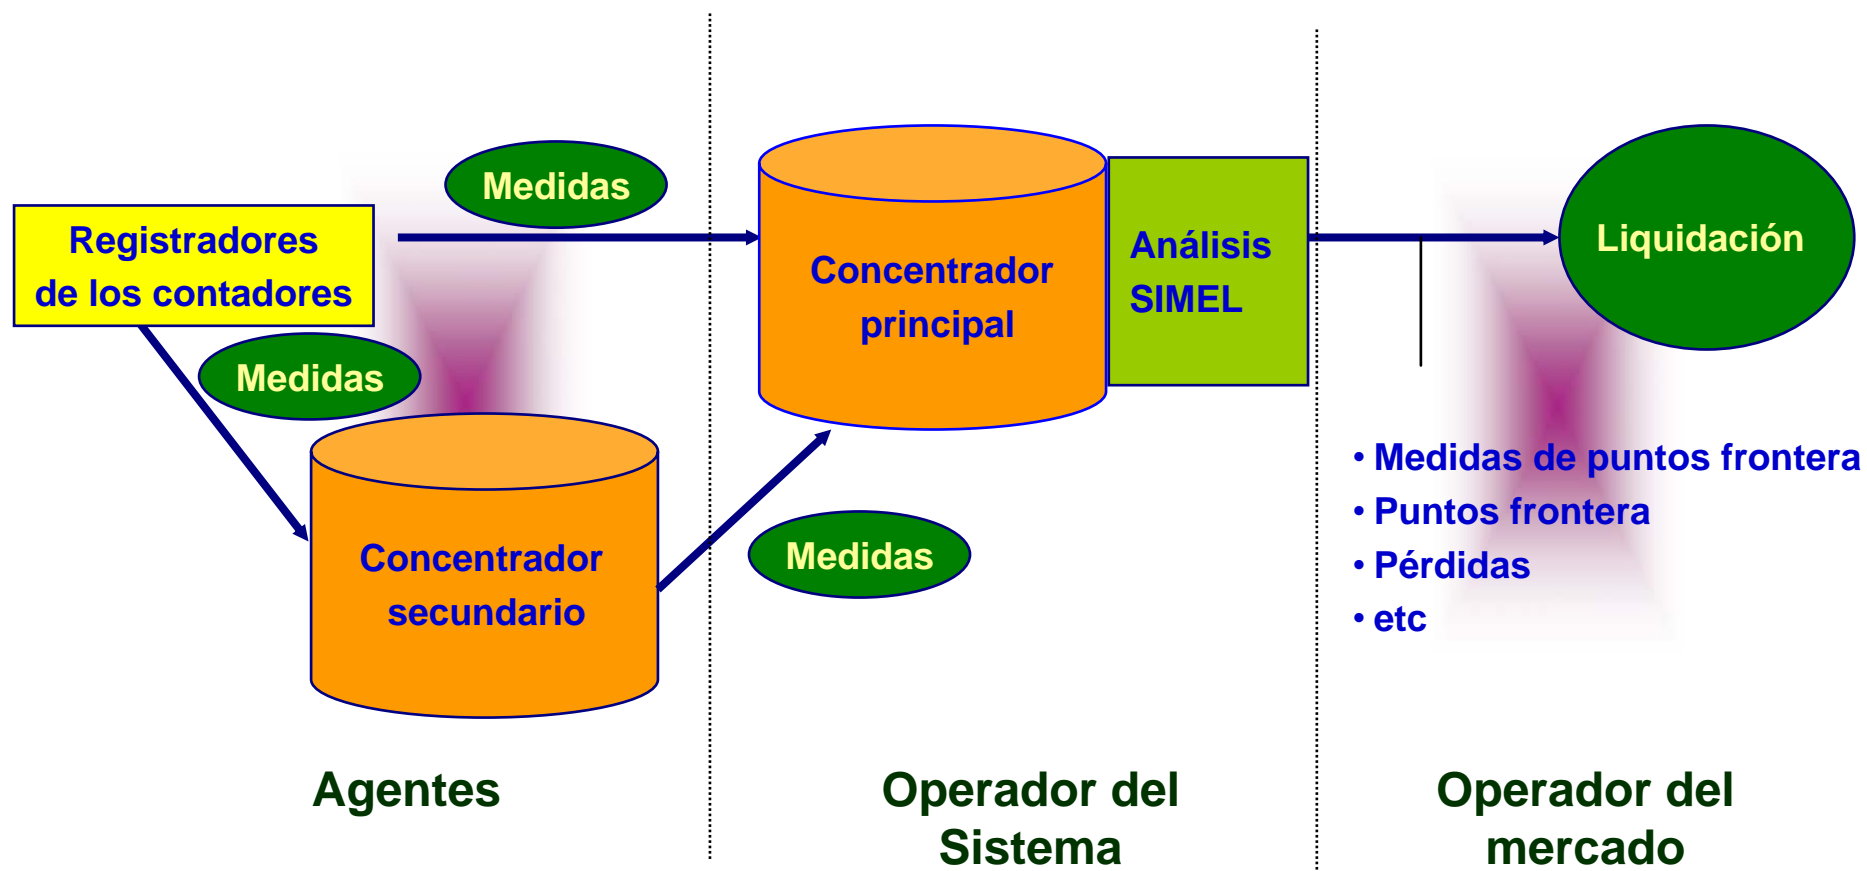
Registradores de los contadores

Medidas

Medidas

Concentrador secundario

Concentrador principal

Análisis SIMEL

Medidas

Liquidación

• Medidas de puntos frontera
• Puntos frontera
• Pérdidas
• etc

Agentes

Operador del Sistema

Operador del mercado